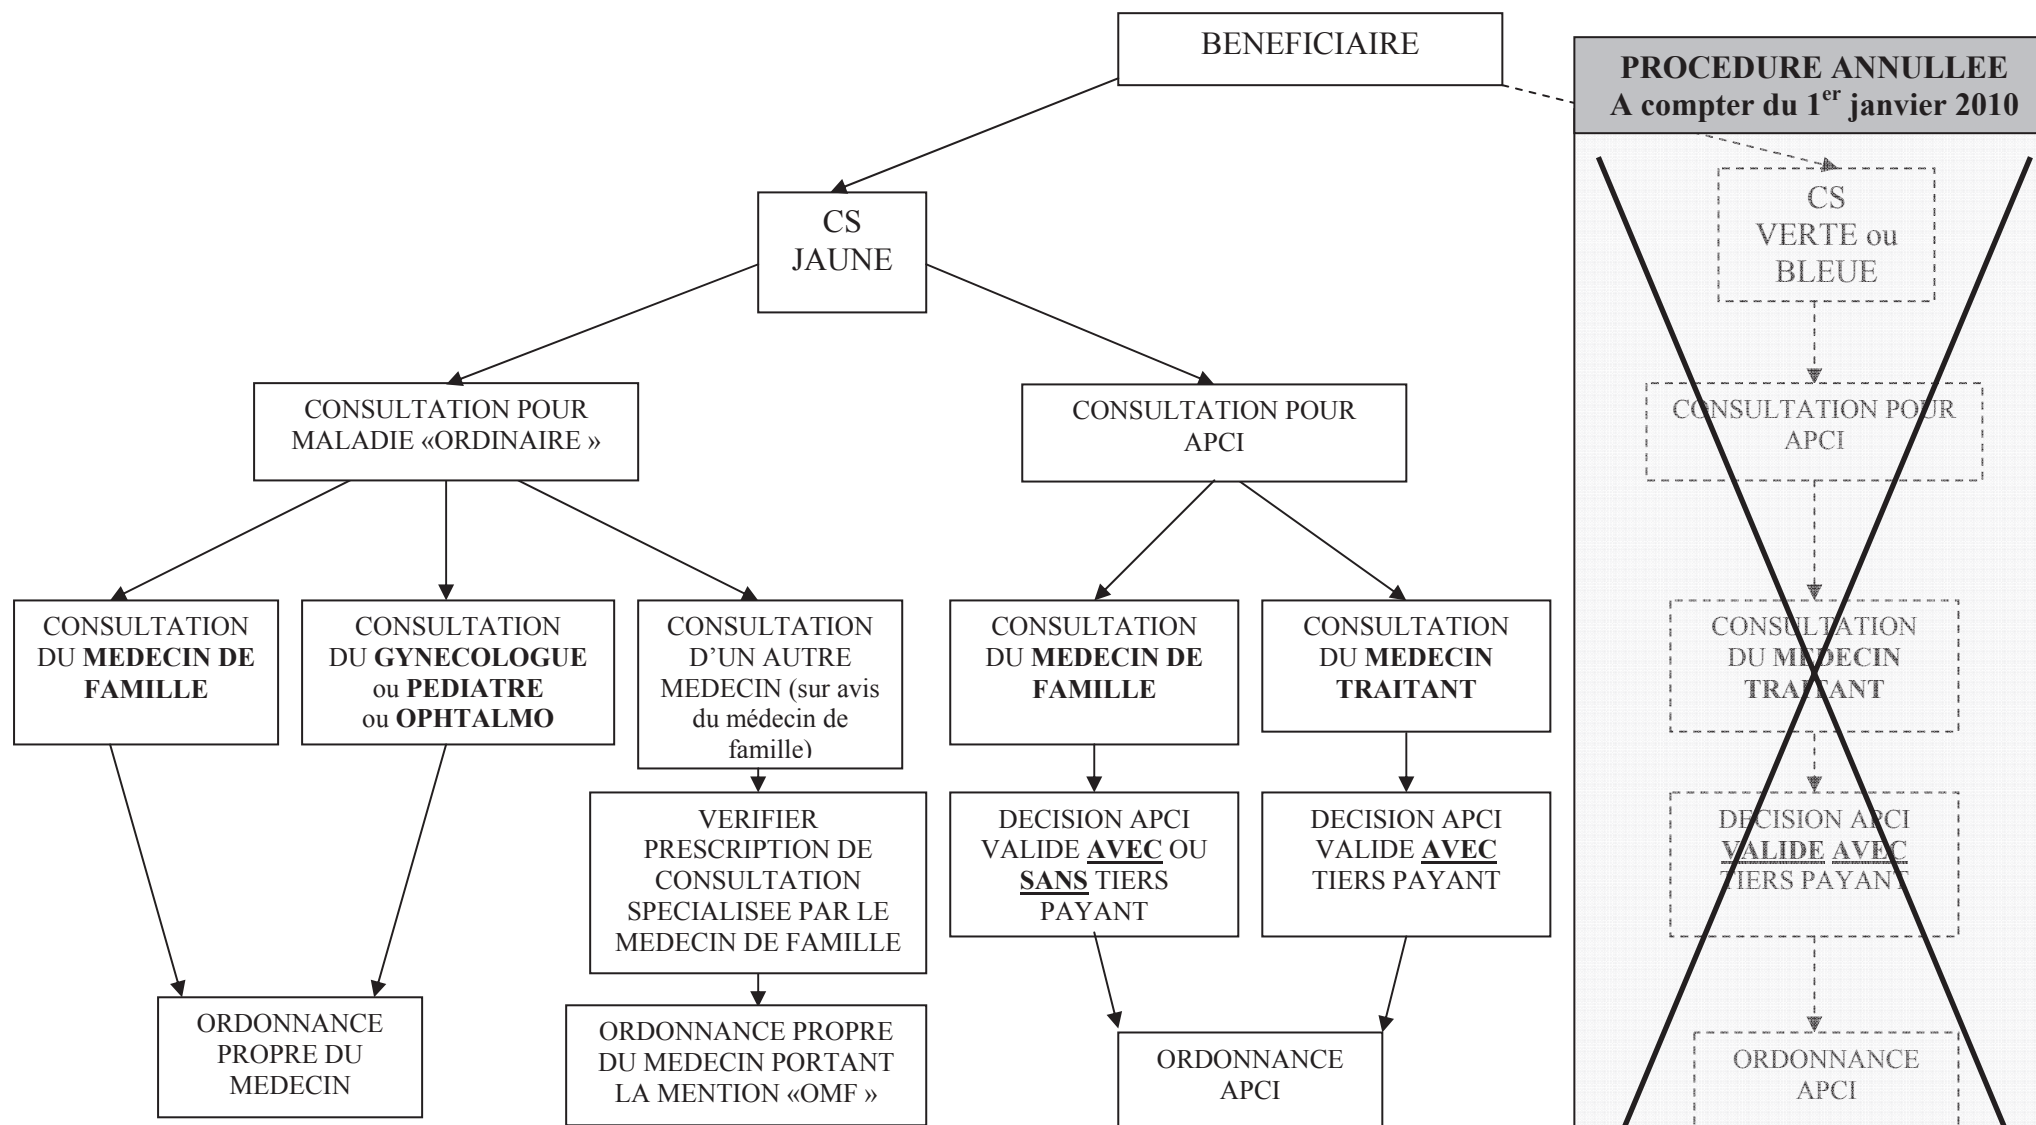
BENEFICIAIRE

PROCEDURE ANNULLEE
A compter du 1$^{er}$ janvier 2010

CS
JAUNE

CS
VERTE ou
BLEUE

CONSULTATION POUR MALADIE «ORDINAIRE »

CONSULTATION POUR APCI

CONSULTATION POUR APCI

CONSULTATION DU MEDECIN DE FAMILLE

CONSULTATION DU GYNECOLOGUE ou PEDIATRE ou OPHTALMO

CONSULTATION D'UN AUTRE MEDECIN (sur avis du médecin de famille)

CONSULTATION DU MEDECIN DE FAMILLE

CONSULTATION DU MEDECIN TRAITANT

CONSULTATION DU MEDECIN TRAITANT

VERIFIER PRESCRIPTION DE CONSULTATION SPECIALISEE PAR LE MEDECIN DE FAMILLE

DECISION APCI VALIDE AVEC OU SANS TIERS PAYANT

DECISION APCI VALIDE AVEC TIERS PAYANT

DECISION APCI VALIDE AVEC TIERS PAYANT

ORDONNANCE PROPRE DU MEDECIN

ORDONNANCE PROPRE DU MEDECIN PORTANT LA MENTION «OMF »

ORDONNANCE APCI

ORDONNANCE APCI